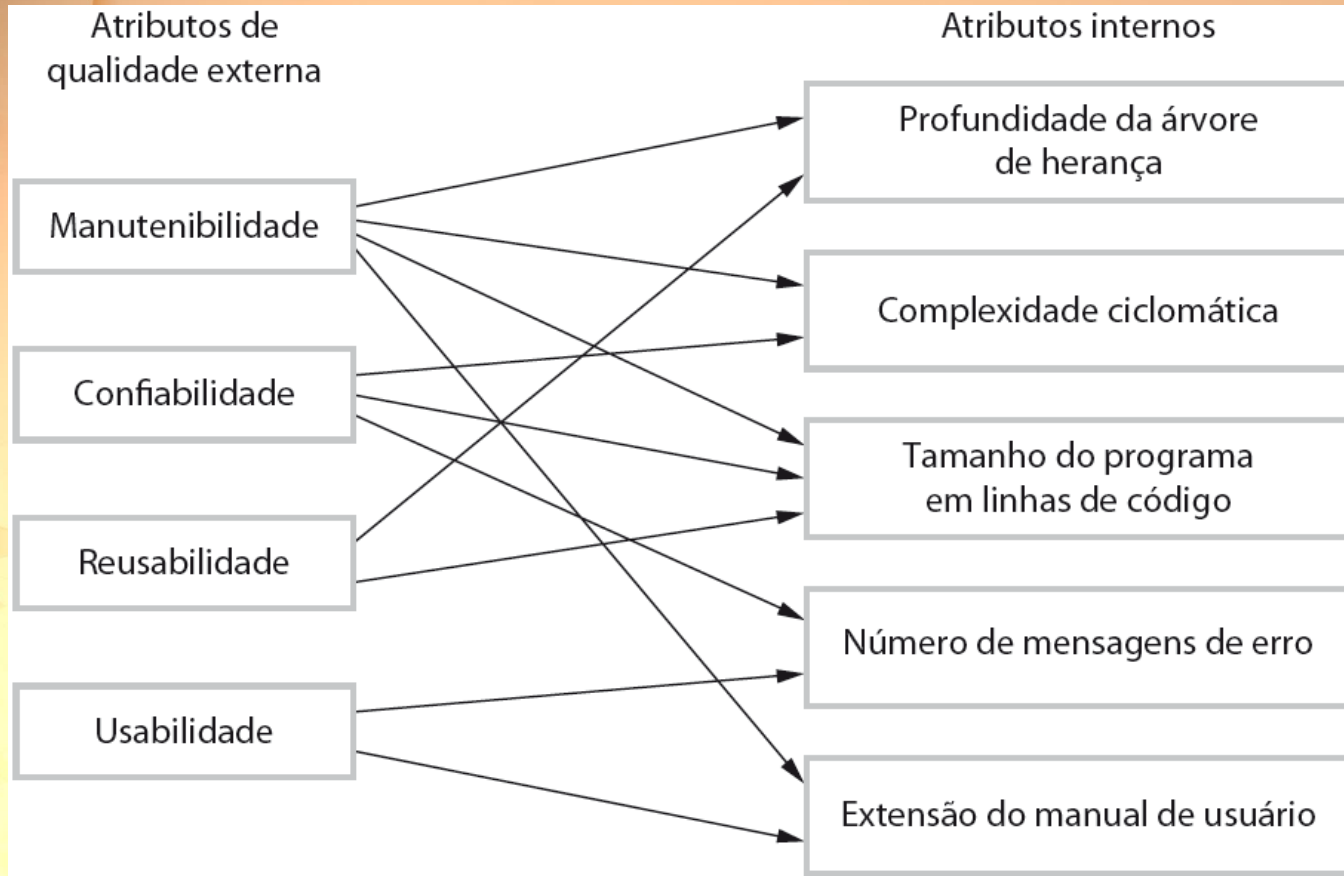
Atributos de qualidade externa

Atributos internos

Manutenibilidade

Confiabilidade

Reusabilidade

Usabilidade

Profundidade da árvore de herança

Complexidade ciclomática

Tamanho do programa em linhas de código

Número de mensagens de erro

Extensão do manual de usuário